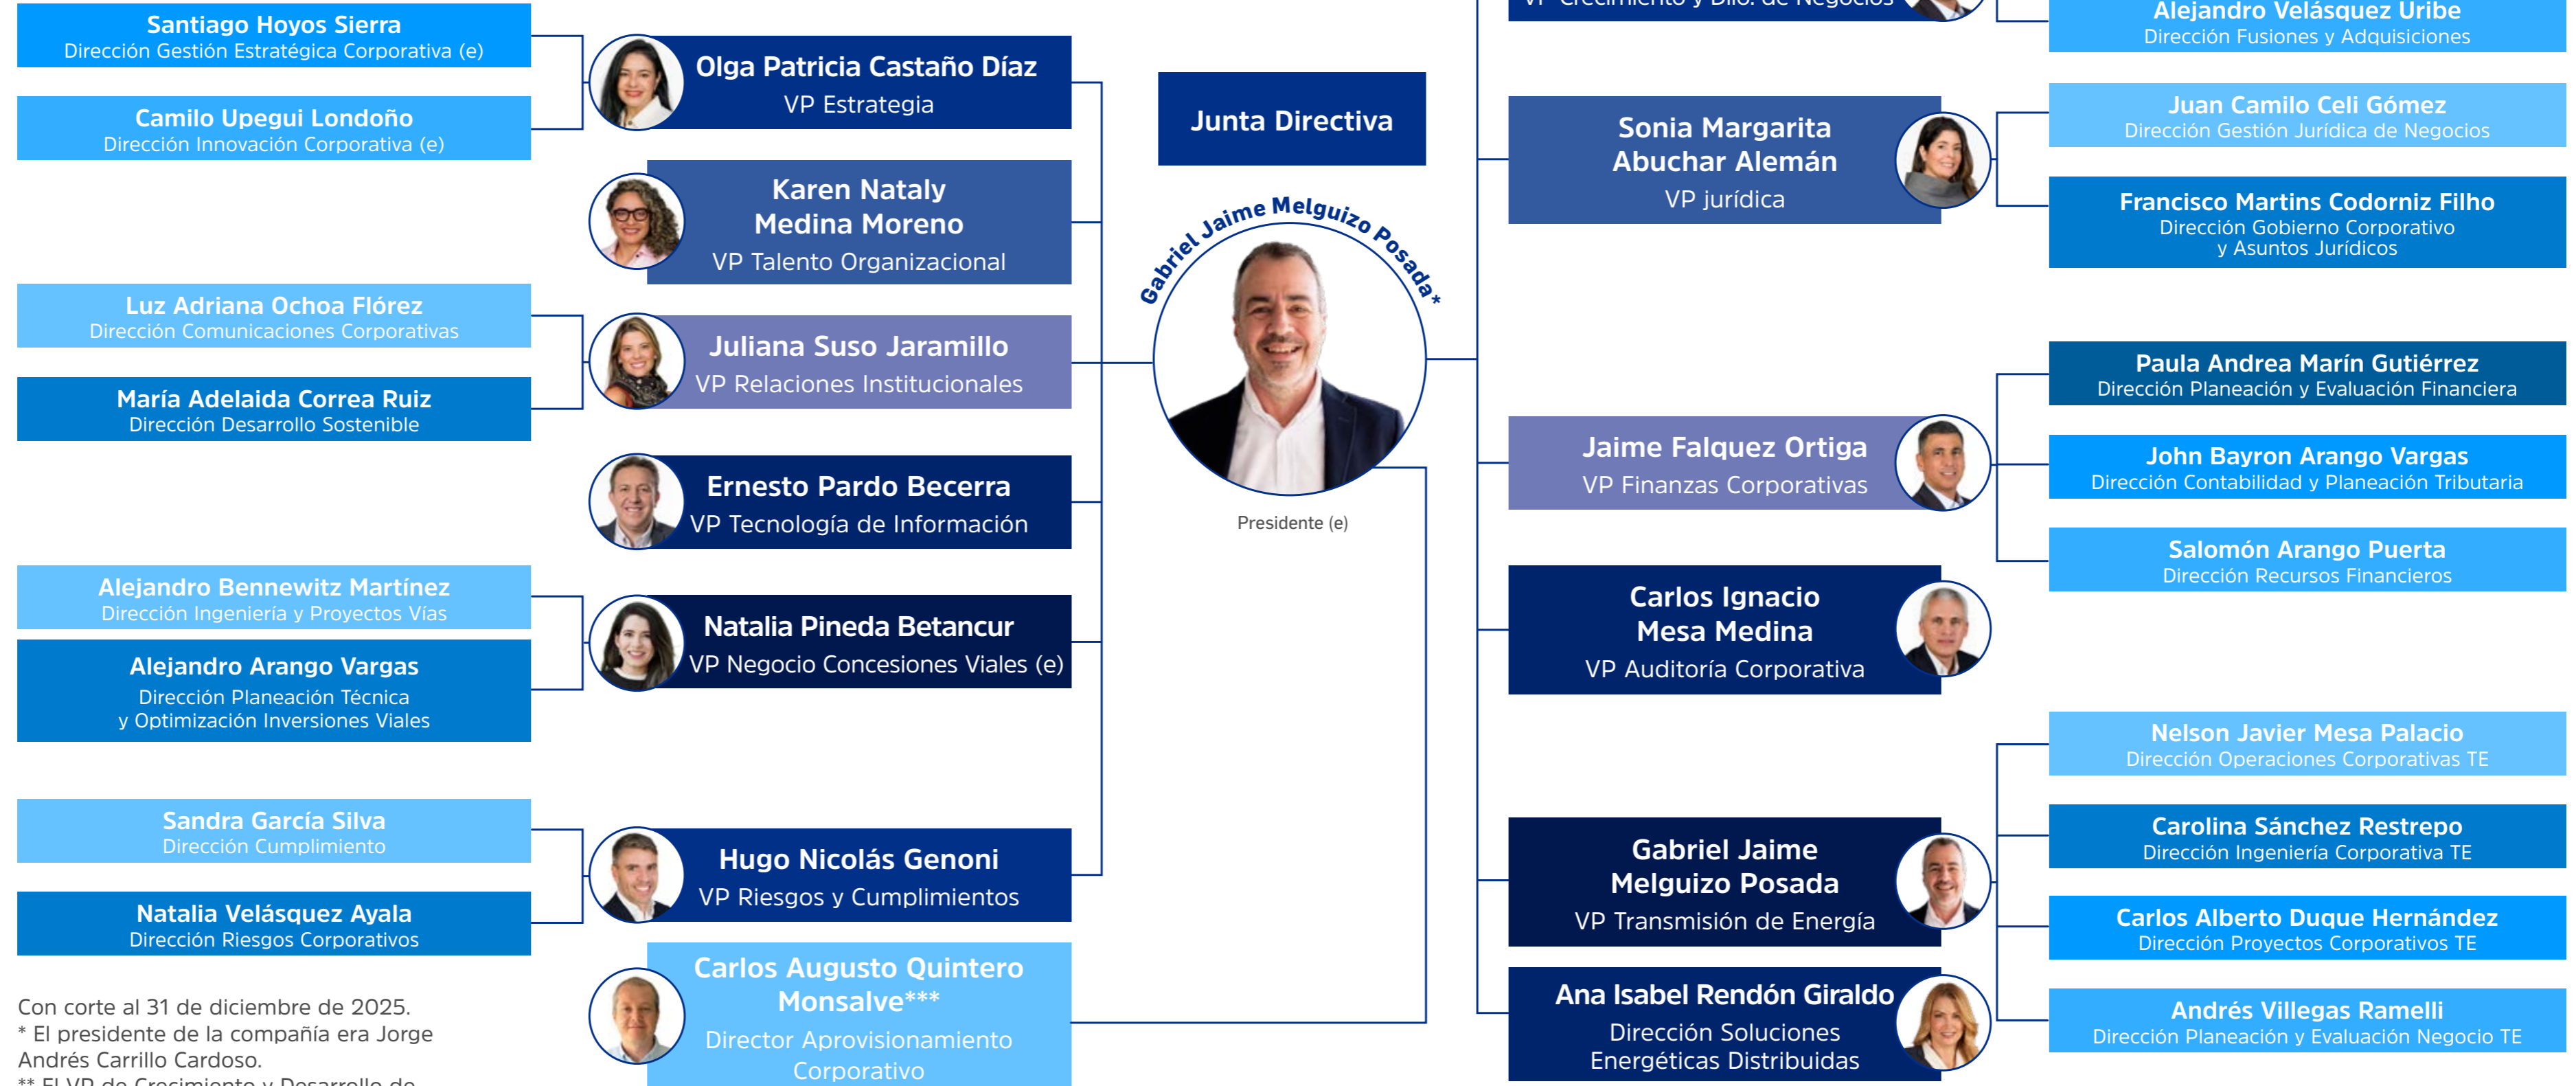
Santiago Hoyos Sierra
Dirección Gestión Estratégica Corporativa (e)

Camilo Upegui Londoño
Dirección Innovación Corporativa (e)

Olga Patricia Castaño Díaz
VP Estrategia

Karen Nataly Medina Moreno
VP Talento Organizacional

Luz Adriana Ochoa Flórez
Dirección Comunicaciones Corporativas

María Adelaida Correa Ruiz
Dirección Desarrollo Sostenible

Juliana Suso Jaramillo
VP Relaciones Institucionales

Ernesto Pardo Becerra
VP Tecnología de Información

Alejandro Bennewitz Martínez
Dirección Ingeniería y Proyectos Vías

Alejandro Arango Vargas
Dirección Planeación Técnica y Optimización Inversiones Viales

Natalia Pineda Betancur
VP Negocio Concesiones Viales (e)

Sandra García Silva
Dirección Cumplimiento

Natalia Velásquez Ayala
Dirección Riesgos Corporativos

Hugo Nicolás Genoni
VP Riesgos y Cumplimientos

Carlos Augusto Quintero Monsalve***
Director Aprovisionamiento Corporativo

Con corte al 31 de diciembre de 2025.
* El presidente de la compañía era Jorge Andrés Carrillo Cardoso.
** El VP de Crecimiento y Desarrollo de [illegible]

Junta Directiva

Gabriel Jaime Melguizo Posada*

Presidente (e)

VP Crecimiento y Dllo. de Negocios

Alejandro Velásquez Uribe
Dirección Fusiones y Adquisiciones

Sonia Margarita Abuchar Alemán
VP jurídica

Juan Camilo Celi Gómez
Dirección Gestión Jurídica de Negocios

Francisco Martins Codorniz Filho
Dirección Gobierno Corporativo y Asuntos Jurídicos

Paula Andrea Marín Gutiérrez
Dirección Planeación y Evaluación Financiera

Jaime Falquez Ortiga
VP Finanzas Corporativas

John Bayron Arango Vargas
Dirección Contabilidad y Planeación Tributaria

Salomón Arango Puerta
Dirección Recursos Financieros

Carlos Ignacio Mesa Medina
VP Auditoría Corporativa

Nelson Javier Mesa Palacio
Dirección Operaciones Corporativas TE

Carolina Sánchez Restrepo
Dirección Ingeniería Corporativa TE

Gabriel Jaime Melguizo Posada
VP Transmisión de Energía

Carlos Alberto Duque Hernández
Dirección Proyectos Corporativos TE

Ana Isabel Rendón Giraldo
Dirección Soluciones Energéticas Distribuidas

Andrés Villegas Ramelli
Dirección Planeación y Evaluación Negocio TE